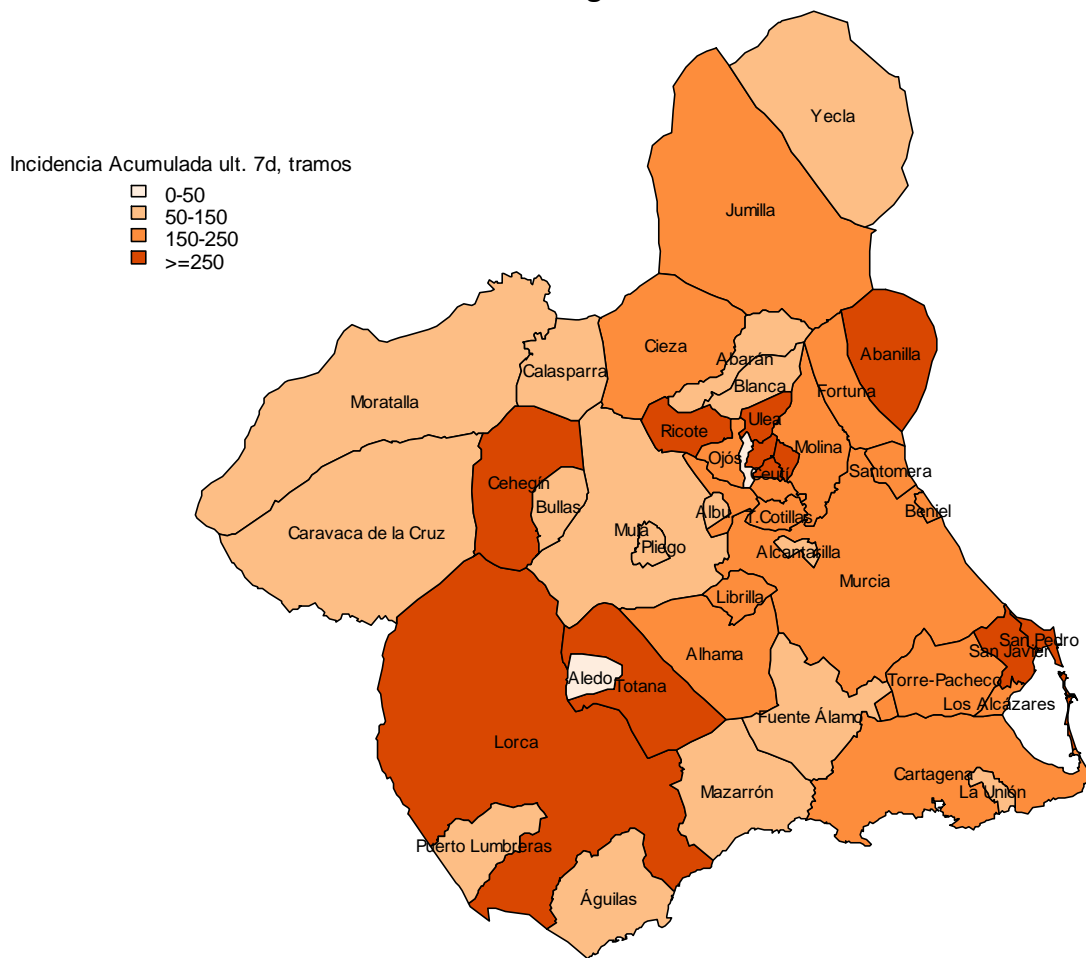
Incidencia Acumulada ult. 7d, tramos
0-50
50-150
150-250
>=250

Yecla
Jumilla
Abanilla
Cieza
Abarán
Blanca
Fortuna
Calasparra
Moratalla
Ricote
Ulea
Molina
Ojós
Ceutí
Santomera
Cehegín
Bullas
Albu
Cotillas
Beniel
Caravaca de la Cruz
Mula
Pliego
Alcantarilla
Murcia
Librilla
Alhama
San Pedro
San Javier
Aledo
Totana
Torre-Pacheco
Los Alcázares
Fuente Álamo
Lorca
Cartagena
La Unión
Mazarrón
Puerto Lumbreras
Águilas